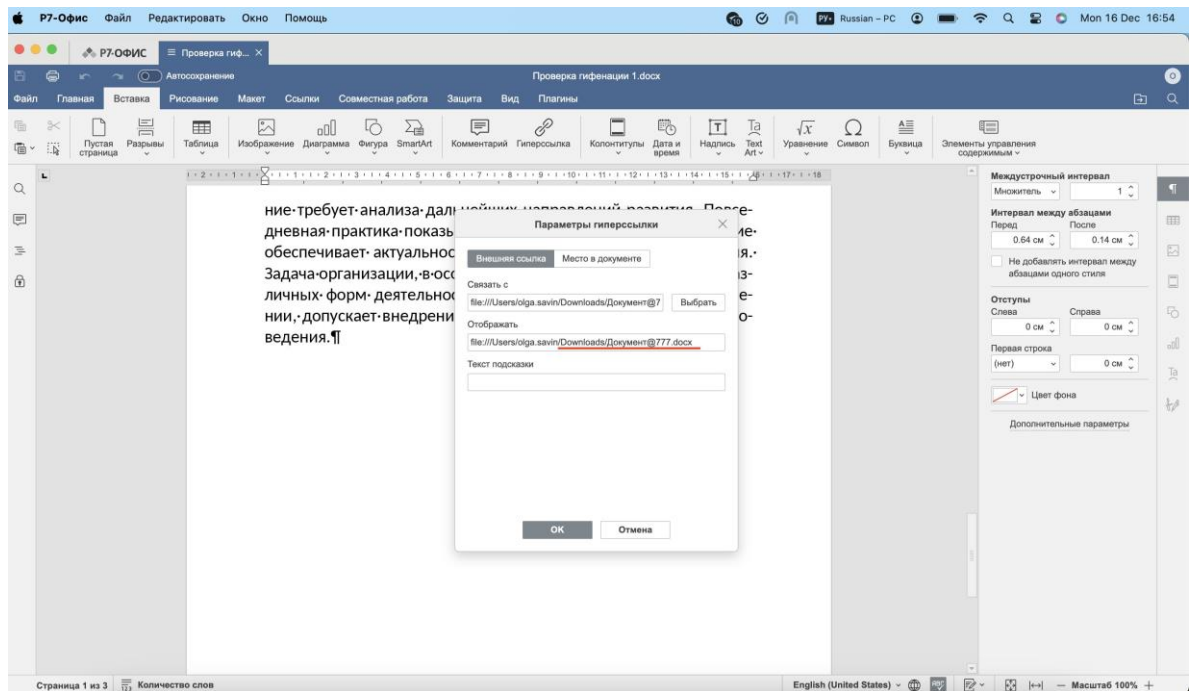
Р7-Офис Файл Редактировать Окно Помощь

Russian – PC Mon 16 Dec 16:54

Р7-ОФИС Проверка гиф...

Автосохранение

Проверка гифенации 1.docx

Файл Главная Вставка Рисование Макет Ссылки Совместная работа Защита Вид Плагины

Пустая страница Разрывы Таблица Изображение Диаграмма Фигура SmartArt Комментарий Гиперссылка Колонтитулы Дата и время Надпись Text Art Уравнение Символ Буквица Элементы управления содержимым

ние·требует·анализа·дал
дневная·практика·показ
обеспечивает·актуальнос
Задача·организации,·в·осо
личных·форм·деятельнос
нии,·допускает·внедрени
ведения.¶

Параметры гиперссылки

Внешняя ссылка Место в документе

Связать с
file:///Users/olga.savin/Downloads/Документ@7 Выбрать

Отображать
file:///Users/olga.savin/Downloads/Документ@777.docx

Текст подсказки

OK Отмена

Междустрочный интервал
Множитель 1

Интервал между абзацами
Перед После
0.64 см 0.14 см

Не добавлять интервал между абзацами одного стиля

Отступы
Слева Справа
0 см 0 см

Первая строка
(нет) 0 см

Цвет фона

Дополнительные параметры

Страница 1 из 3 Количество слов

English (United States) Масштаб 100%